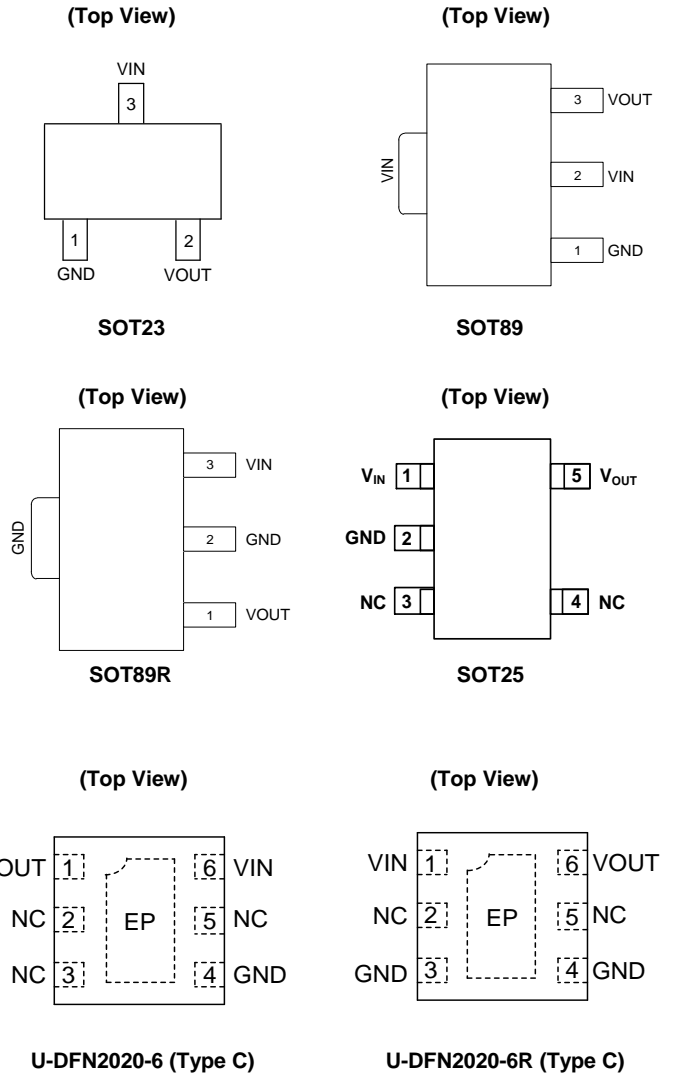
(Top View)

VIN
3
1
GND
2
VOUT

SOT23

(Top View)

3 VOUT
VIN
2 VIN
1 GND

SOT89

(Top View)

3 VIN
GND
2 GND
1 VOUT

SOT89R

(Top View)

$V_{IN}$ 1
GND 2
NC 3
5 $V_{OUT}$
4 NC

SOT25

(Top View)

VOUT 1
NC 2
NC 3
EP
6 VIN
5 NC
4 GND

U-DFN2020-6 (Type C)

(Top View)

VIN 1
NC 2
GND 3
EP
6 VOUT
5 NC
4 GND

U-DFN2020-6R (Type C)